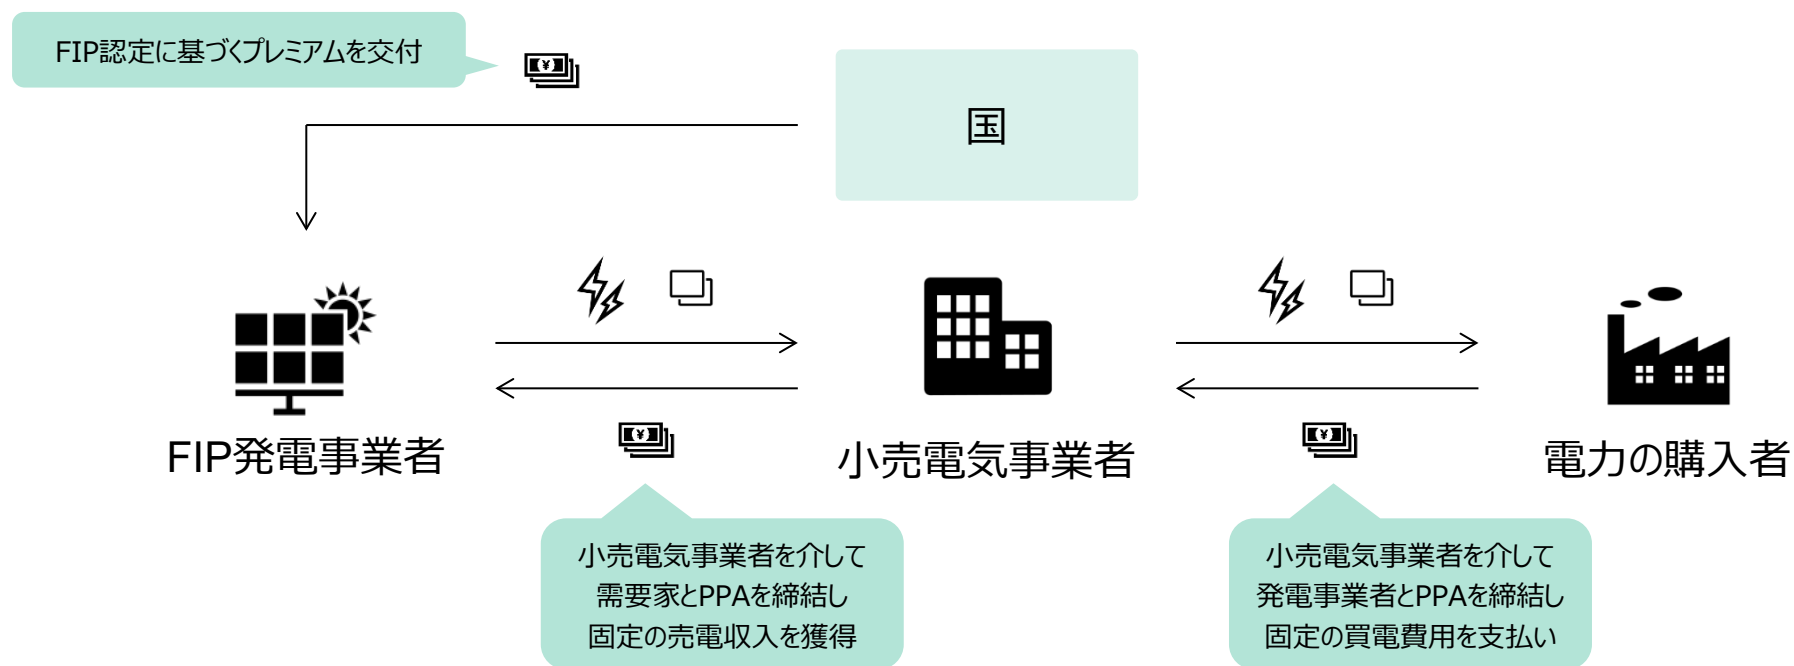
FIP認定に基づくプレミアムを交付

国

FIP発電事業者

小売電気事業者

電力の購入者

小売電気事業者を介して
需要家とPPAを締結し
固定の売電収入を獲得

小売電気事業者を介して
発電事業者とPPAを締結し
固定の買電費用を支払い